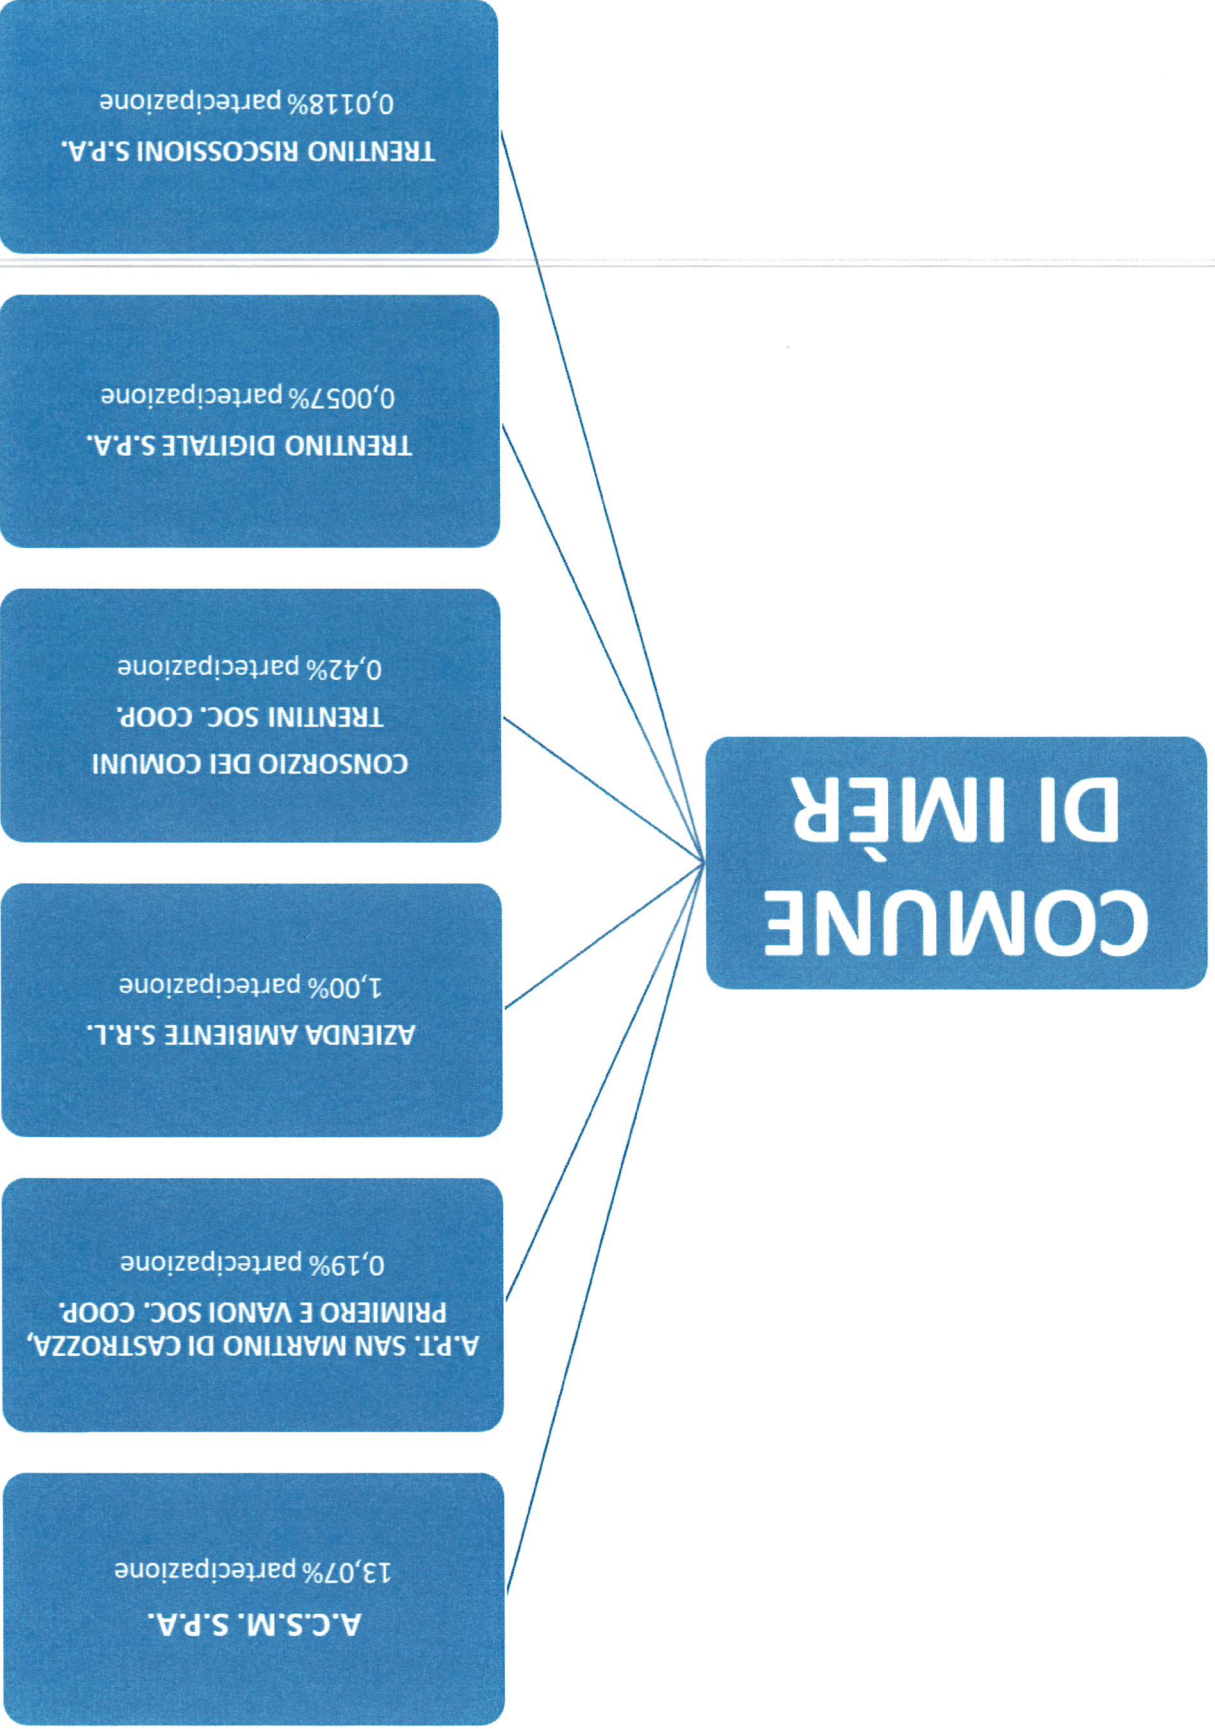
COMUNE DI IMÈR

A.C.S.M. S.P.A.
13,07% partecipazione

A.P.T. SAN MARTINO DI CASTROZZA, PRIMIERO E VANOI SOC. COOP.
0,19% partecipazione

AZIENDA AMBIENTE S.R.L.
1,00% partecipazione

CONSORZIO DEI COMUNI TRENTINI SOC. COOP.
0,42% partecipazione

TRENTINO DIGITALE S.P.A.
0,0057% partecipazione

TRENTINO RISCOSSIONI S.P.A.
0,0118% partecipazione